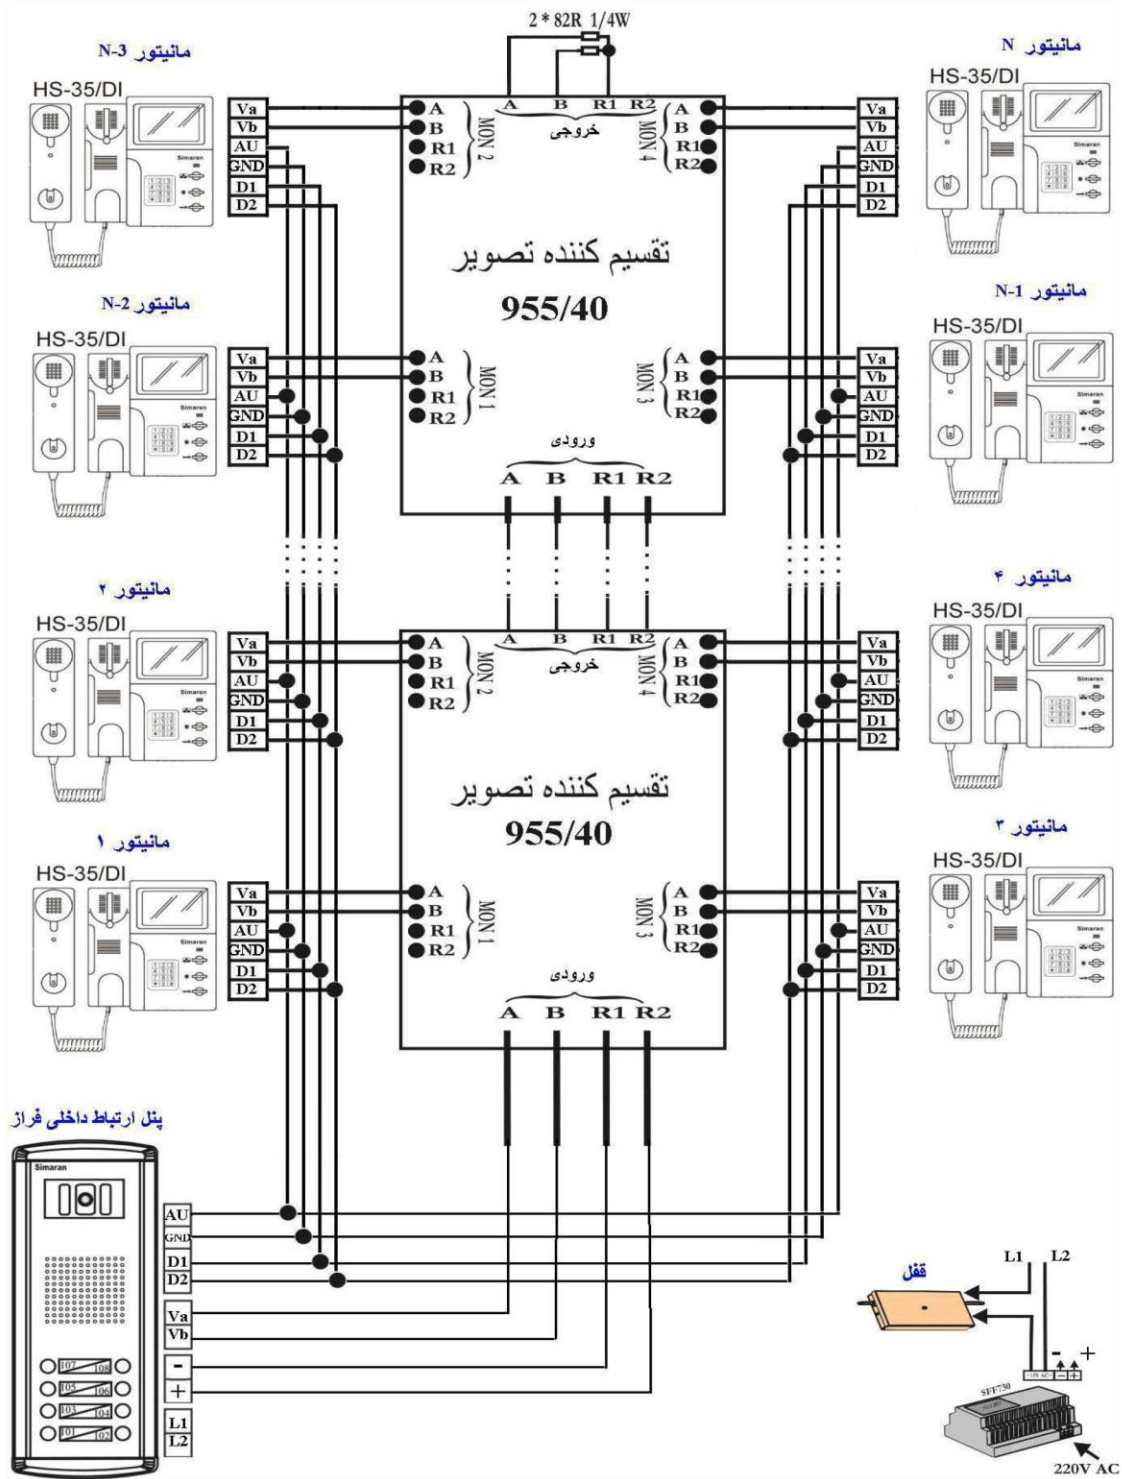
2 * 82R 1/4W

مانیتور N-3

HS-35/DI

Va
Vb
AU
GND
D1
D2

A
B
R1
R2
MON 2

A B R1 R2
خروجی

MON 4
A
B
R1
R2

Va
Vb
AU
GND
D1
D2

مانیتور N

HS-35/DI

تقسیم کننده تصویر
955/40

مانیتور N-2

HS-35/DI

Va
Vb
AU
GND
D1
D2

A
B
R1
R2
MON 1

MON 3
A
B
R1
R2

Va
Vb
AU
GND
D1
D2

مانیتور N-1

HS-35/DI

ورودی
A B R1 R2

مانیتور ۲

HS-35/DI

Va
Vb
AU
GND
D1
D2

A
B
R1
R2
MON 2

A B R1 R2
خروجی

MON 4
A
B
R1
R2

Va
Vb
AU
GND
D1
D2

مانیتور ۴

HS-35/DI

تقسیم کننده تصویر
955/40

مانیتور ۱

HS-35/DI

Va
Vb
AU
GND
D1
D2

A
B
R1
R2
MON 1

MON 3
A
B
R1
R2

Va
Vb
AU
GND
D1
D2

مانیتور ۳

HS-35/DI

ورودی
A B R1 R2

پنل ارتباط داخلی فراز

Simaran

107 108
105 106
103 104
101 102

AU
GND
D1
D2
Va
Vb
-
+
L1
L2

قفل

L1 L2
- +

SFF730

220V AC